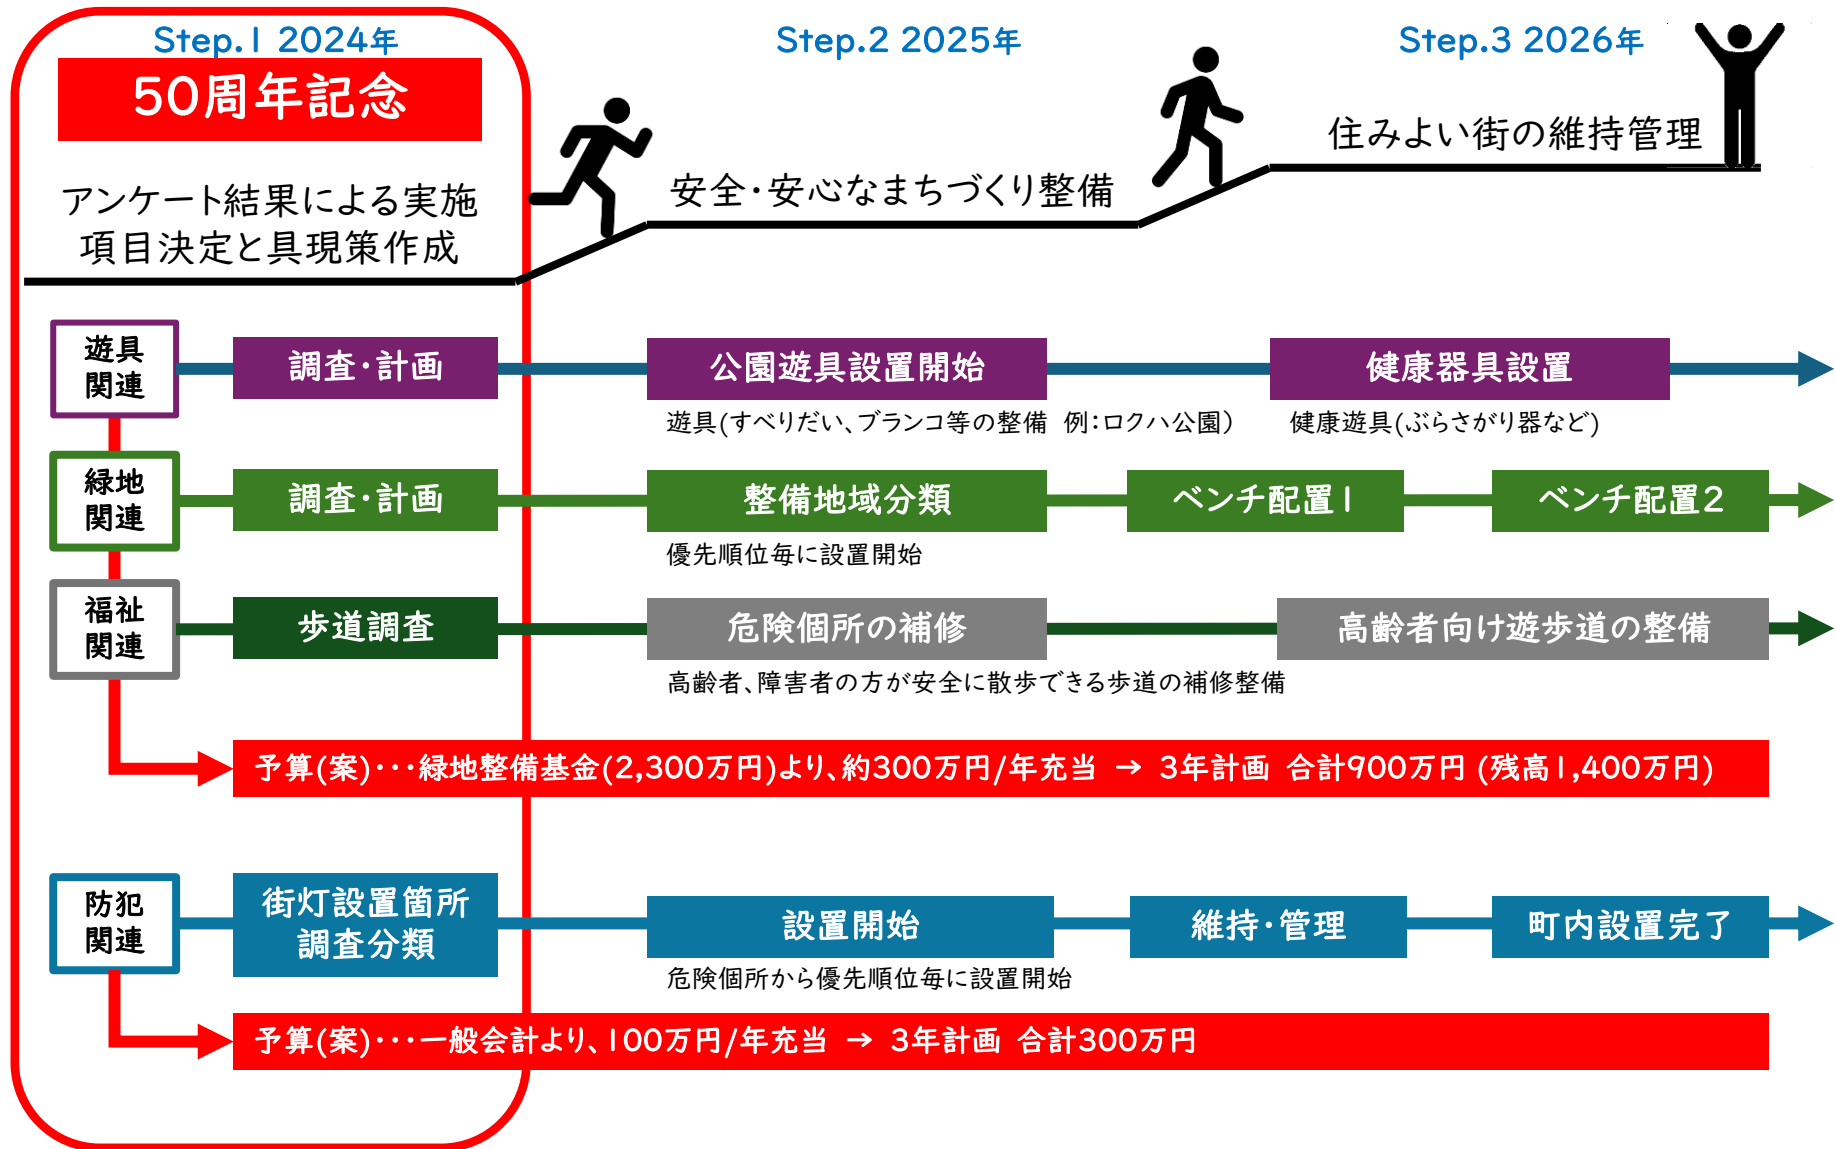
Step.1 2024年

50周年記念

アンケート結果による実施項目決定と具現策作成

Step.2 2025年

安全・安心なまちづくり整備

Step.3 2026年

住みよい街の維持管理

遊具関連

調査・計画

公園遊具設置開始

遊具(すべりだい、ブランコ等の整備 例:ロクハ公園)

健康器具設置

健康遊具(ぶらさがり器など)

緑地関連

調査・計画

整備地域分類

優先順位毎に設置開始

ベンチ配置1

ベンチ配置2

福祉関連

歩道調査

危険個所の補修

高齢者、障害者の方が安全に散歩できる歩道の補修整備

高齢者向け遊歩道の整備

予算(案)・・・緑地整備基金(2,300万円)より、約300万円/年充当 → 3年計画 合計900万円 (残高1,400万円)

防犯関連

街灯設置箇所調査分類

設置開始

危険個所から優先順位毎に設置開始

維持・管理

町内設置完了

予算(案)・・・一般会計より、100万円/年充当 → 3年計画 合計300万円